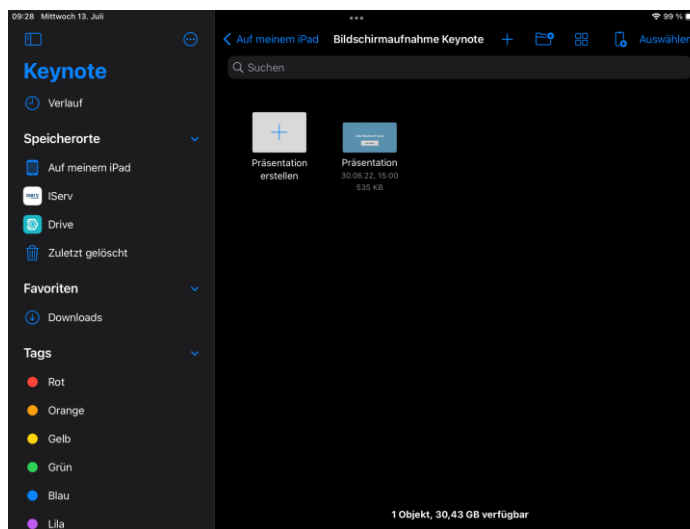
09:28 Mittwoch 13. Juli

99 %

Keynote

Verlauf

Speicherorte

Auf meinem iPad

IServ

Drive

Zuletzt gelöscht

Favoriten

Downloads

Tags

Rot

Orange

Gelb

Grün

Blau

Lila

Auf meinem iPad Bildschirmaufnahme Keynote

Auswählen

Suchen

Präsentation erstellen

Präsentation
30.06.22, 15:00
535 KB

1 Objekt, 30,43 GB verfügbar